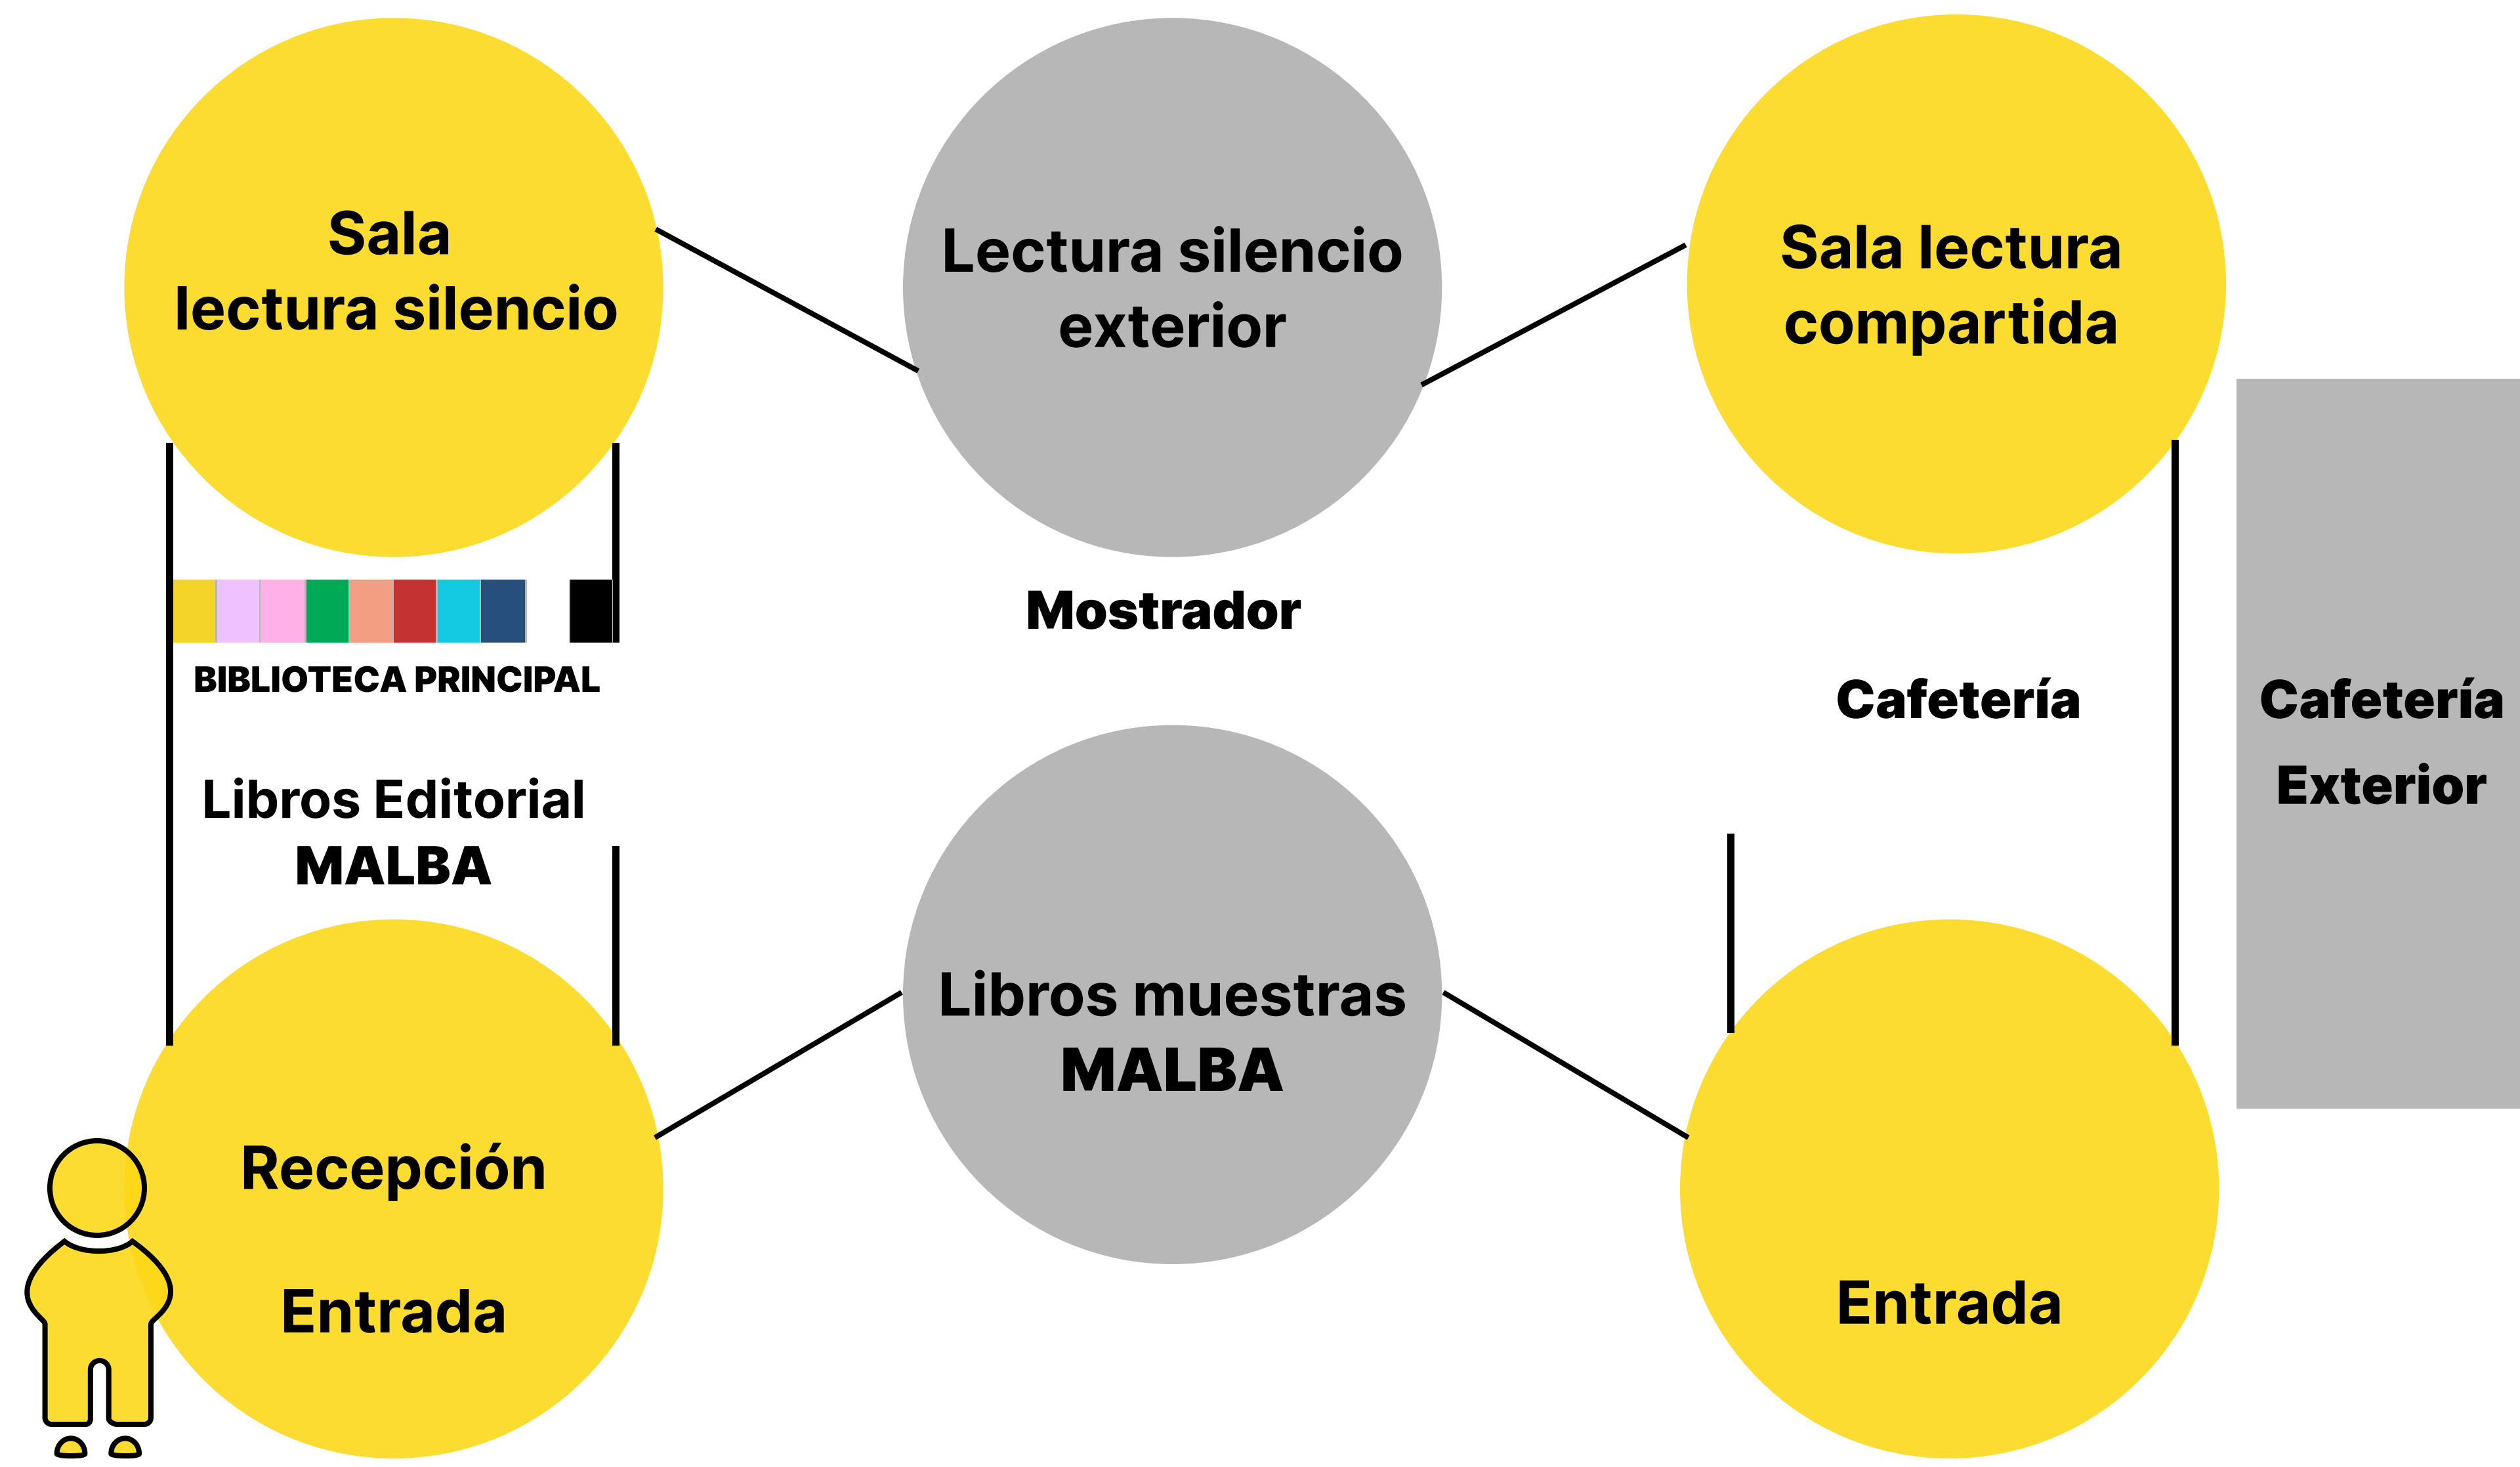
Sala lectura silencio

Lectura silencio exterior

Sala lectura compartida

BIBLIOTECA PRINCIPAL

Mostrador

Cafetería

Cafetería Exterior

Libros Editorial MALBA

Libros muestras MALBA

Recepción

Entrada

Entrada